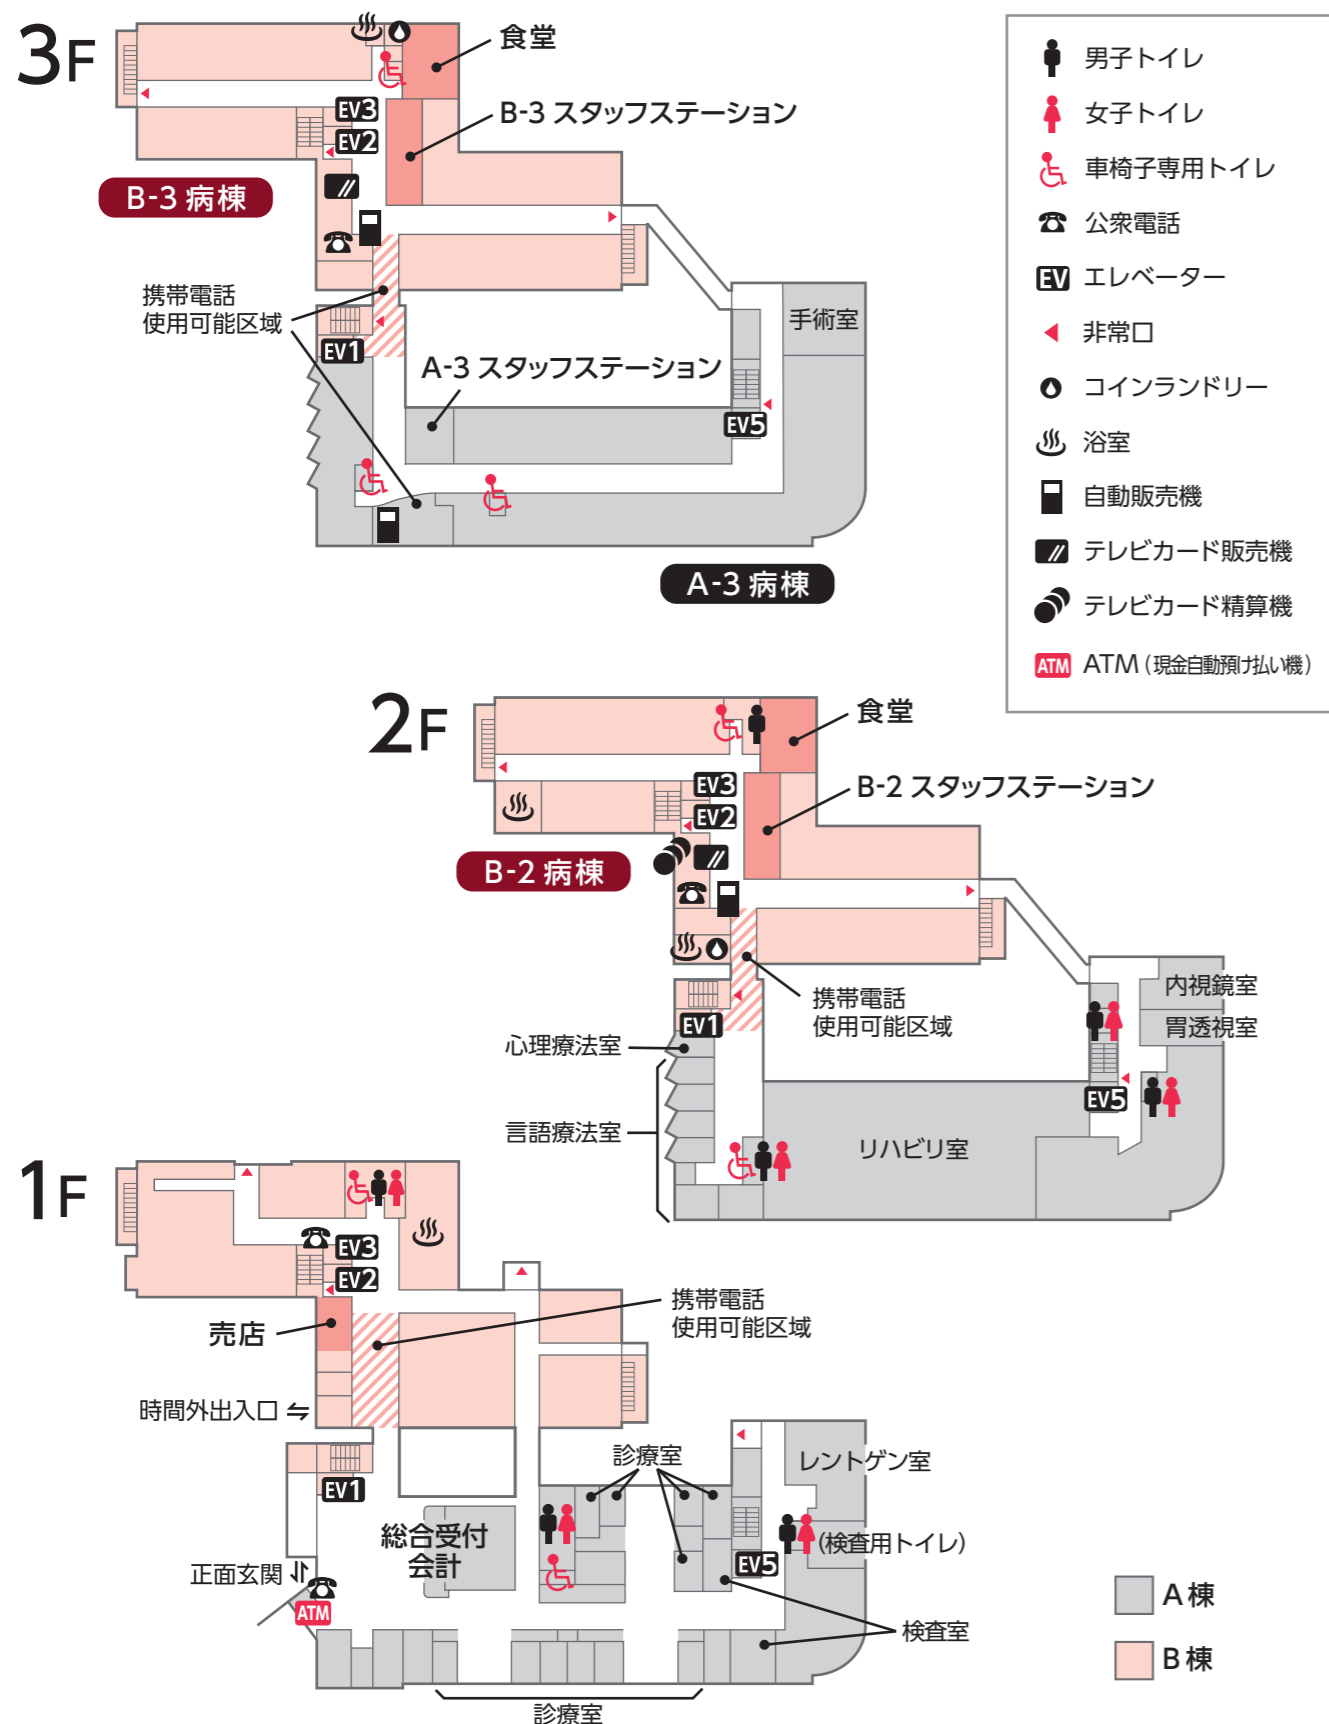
3F

食堂

EV3

B-3 スタッフステーション

EV2

B-3 病棟

携帯電話
使用可能区域

EV1

A-3 スタッフステーション

手術室

EV5

A-3 病棟

男子トイレ
女子トイレ
車椅子専用トイレ
公衆電話
EV エレベーター
非常口
コインランドリー
浴室
自動販売機
テレビカード販売機
テレビカード精算機
ATM ATM（現金自動預け払い機）

2F

食堂

EV3

B-2 スタッフステーション

EV2

B-2 病棟

携帯電話
使用可能区域

EV1

内視鏡室
胃透視室

心理療法室

言語療法室

EV5

リハビリ室

1F

EV3
EV2

売店

携帯電話
使用可能区域

時間外出入口

EV1

診療室

レントゲン室

総合受付
会計

(検査用トイレ)

正面玄関

ATM

EV5

検査室

診療室

A 棟
B 棟